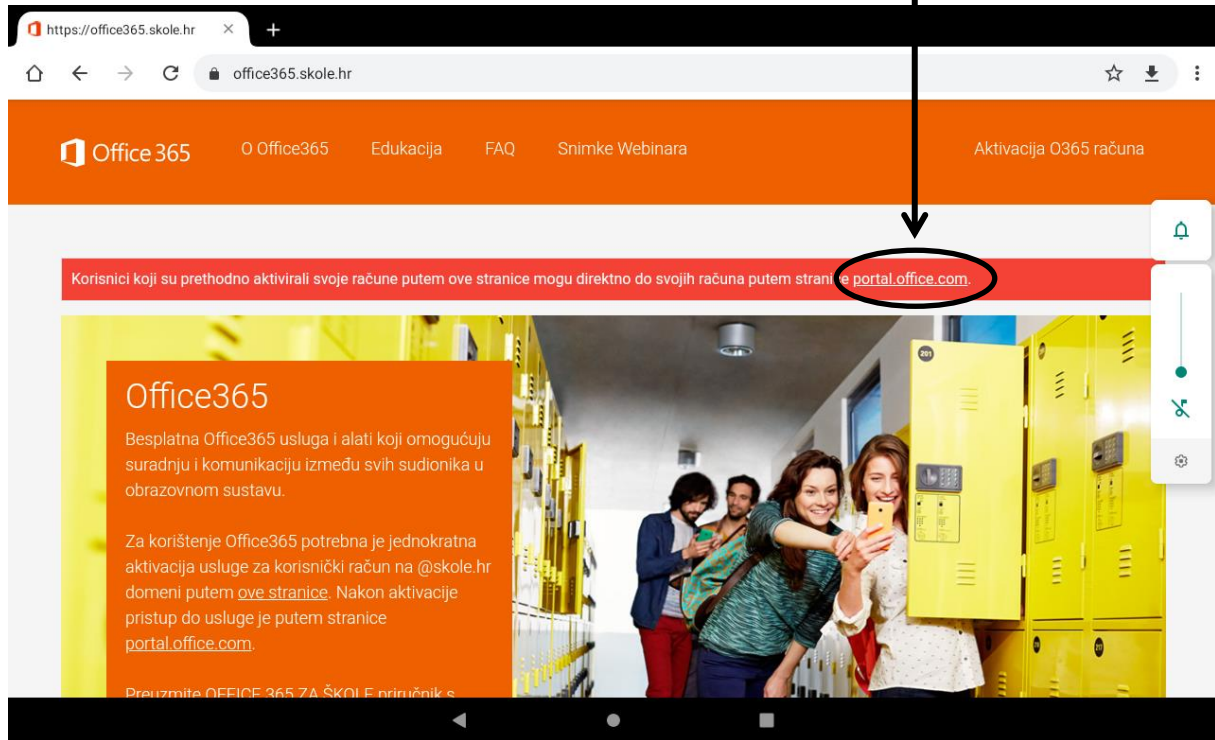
https://office365.skole.hr

office365.skole.hr

Office 365 O Office365 Edukacija FAQ Snimke Webinara Aktivacija O365 računa

Korisnici koji su prethodno aktivirali svoje račune putem ove stranice mogu direktno do svojih računa putem stranice portal.office.com.

Office365

Besplatna Office365 usluga i alati koji omogućuju suradnju i komunikaciju između svih sudionika u obrazovnom sustavu.

Za korištenje Office365 potrebna je jednokratna aktivacija usluge za korisnički račun na @skole.hr domeni putem ove stranice. Nakon aktivacije pristup do usluge je putem stranice portal.office.com.

Preuzmite OFFICE 365 ZA ŠKOLE priručnik s

201